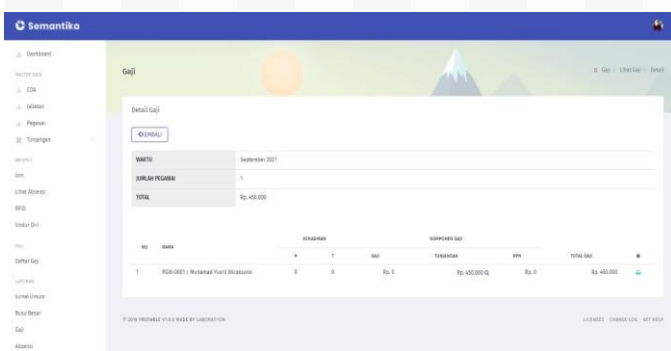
Semantika

Dashboard
MASTER DATA
COA
Jabatan
Pegawai
Tunjangan
ABSENSI
Ijin
Lihat Absensi
RFID
Undur Diri
PAY
Daftar Gaji
LAPORAN
Jurnal Umum
Buku Besar
Gaji
Absensi

Gaji

Gaji / Lihat Gaji / Detail

Detail Gaji

KEMBALI

| WAKTU | September 2021 |
|---|---|
| JUMLAH PEGAWAI | 1 |
| TOTAL | Rp. 450.000 |

| NO | NAMA | KEHADIRAN H | KEHADIRAN T | GAJI | KOMPONEN GAJI TUNJANGAN | PPH | TOTAL GAJI | |
|---|---|---|---|---|---|---|---|---|
| 1 | PGW-0001 / Muhamad Yusril Bicaksono | 0 | 0 | Rp. 0 | Rp. 450.000 | Rp. 0 | Rp. 450.000 | |

© 2019 PROTABLE V1.0.0 MADE BY LABORATION

LICENSES CHANGE LOG GET HELP